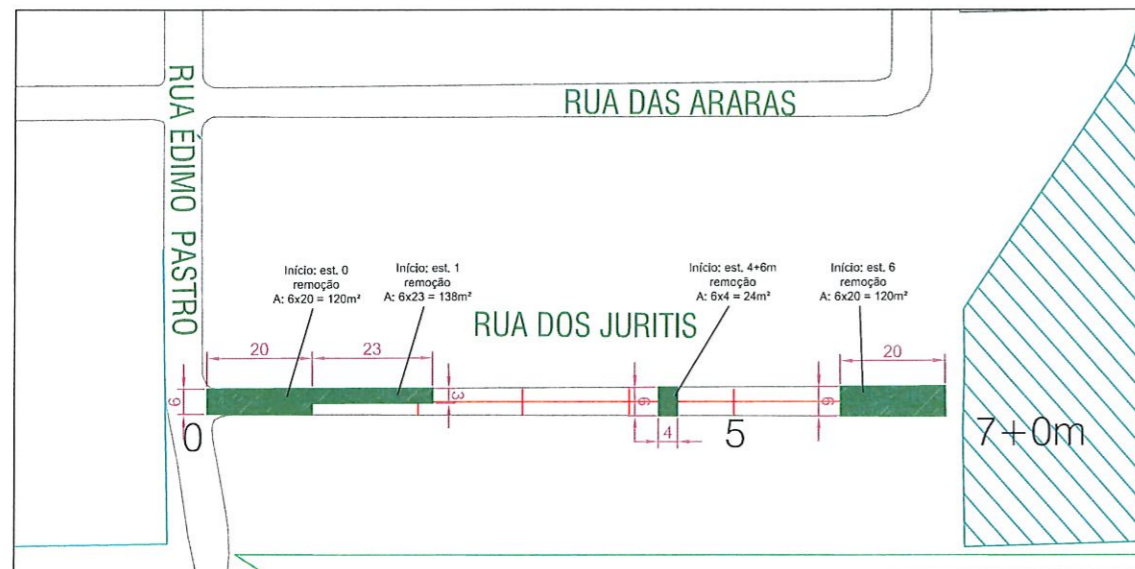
RUA ÉDIMO PASTRO

RUA DAS ARARAS

RUA DOS JURITIS

Início: est. 0
remoção
A: 6x20 = 120m²

Início: est. 1
remoção
A: 6x23 = 138m²

Início: est. 4+6m
remoção
A: 6x4 = 24m²

Início: est. 6
remoção
A: 6x20 = 120m²

20

23

20

6

3

6

4

6

0

5

7+0m